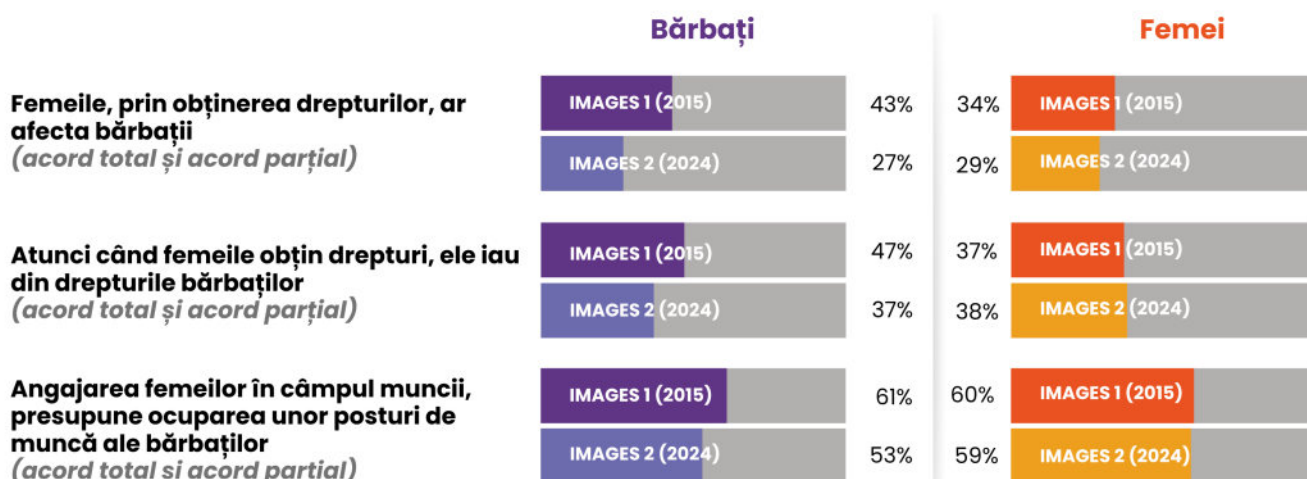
Bărbați

Femei

Femeile, prin obținerea drepturilor, ar afecta bărbații
(acord total și acord parțial)

IMAGES 1 (2015) 43%
IMAGES 2 (2024) 27%

34% IMAGES 1 (2015)
29% IMAGES 2 (2024)

Atunci când femeile obțin drepturi, ele iau din drepturile bărbaților
(acord total și acord parțial)

IMAGES 1 (2015) 47%
IMAGES 2 (2024) 37%

37% IMAGES 1 (2015)
38% IMAGES 2 (2024)

Angajarea femeilor în câmpul muncii, presupune ocuparea unor posturi de muncă ale bărbaților
(acord total și acord parțial)

IMAGES 1 (2015) 61%
IMAGES 2 (2024) 53%

60% IMAGES 1 (2015)
59% IMAGES 2 (2024)